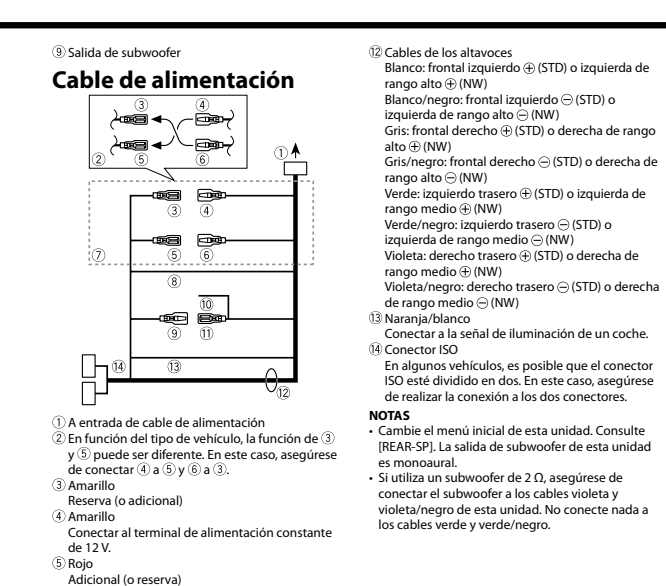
⑨ Salida de subwoofer

**Cable de alimentación**

③ ④
② ⑤ ⑥
① 
③ ④
⑦ ⑤ ⑥
⑧
⑩
⑨ ⑪
⑭ ⑬
⑫

① A entrada de cable de alimentación
② En función del tipo de vehículo, la función de ③ y ⑤ puede ser diferente. En este caso, asegúrese de conectar ④ a ⑤ y ⑥ a ③.
③ Amarillo
Reserva (o adicional)
④ Amarillo
Conectar al terminal de alimentación constante de 12 V.
⑤ Rojo
Adicional (o reserva)

⑫ Cables de los altavoces
Blanco: frontal izquierdo ⊕ (STD) o izquierda de rango alto ⊕ (NW)
Blanco/negro: frontal izquierdo ⊖ (STD) o izquierda de rango alto ⊖ (NW)
Gris: frontal derecho ⊕ (STD) o derecha de rango alto ⊕ (NW)
Gris/negro: frontal derecho ⊖ (STD) o derecha de rango alto ⊖ (NW)
Verde: izquierdo trasero ⊕ (STD) o izquierda de rango medio ⊕ (NW)
Verde/negro: izquierdo trasero ⊖ (STD) o izquierda de rango medio ⊖ (NW)
Violeta: derecho trasero ⊕ (STD) o derecha de rango medio ⊕ (NW)
Violeta/negro: derecho trasero ⊖ (STD) o derecha de rango medio ⊖ (NW)
⑬ Naranja/blanco
Conectar a la señal de iluminación de un coche.
⑭ Conector ISO
En algunos vehículos, es posible que el conector ISO esté dividido en dos. En este caso, asegúrese de realizar la conexión a los dos conectores.

**NOTAS**
• Cambie el menú inicial de esta unidad. Consulte [REAR-SP]. La salida de subwoofer de esta unidad es monoaural.
• Si utiliza un subwoofer de 2 Ω, asegúrese de conectar el subwoofer a los cables violeta y violeta/negro de esta unidad. No conecte nada a los cables verde y verde/negro.